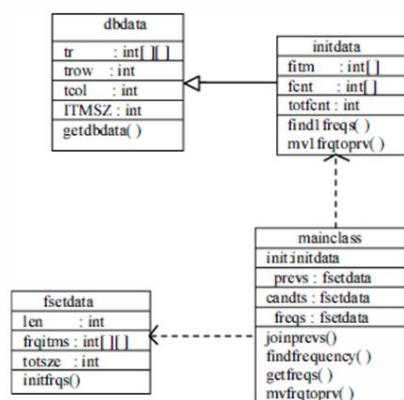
dbdata
tr : int[ ][ ]
trow : int
tcol : int
ITMSZ : int
getdbdata( )

initdata
fitm : int[ ]
fcnt : int[ ]
totfcnt : int
find1freqs( )
mv1frqtoprv( )

mainclass
init initdata
prevs : fsetdata
candts : fsetdata
freqs : fsetdata
joinprevs()
findfrequency( )
getfreqs( )
mvfrqtoprv( )

fsetdata
len : int
frqitms : int[ ][ ]
totsze : int
initfrqs()